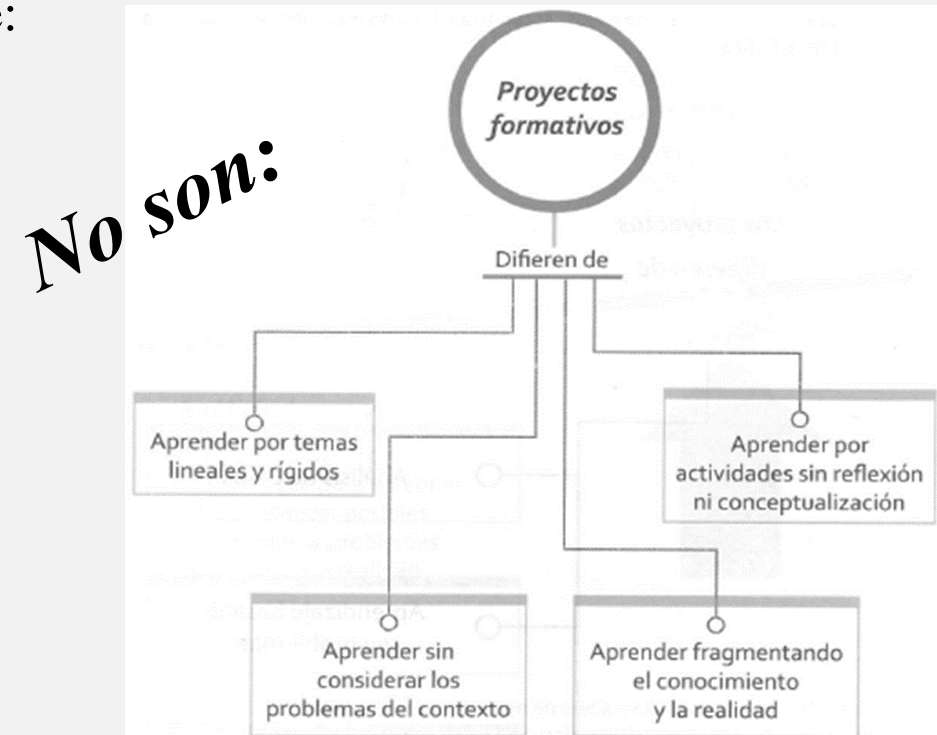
No son:

Proyectos formativos

Difieren de

Aprender por temas lineales y rígidos

Aprender por actividades sin reflexión ni conceptualización

Aprender sin considerar los problemas del contexto

Aprender fragmentando el conocimiento y la realidad